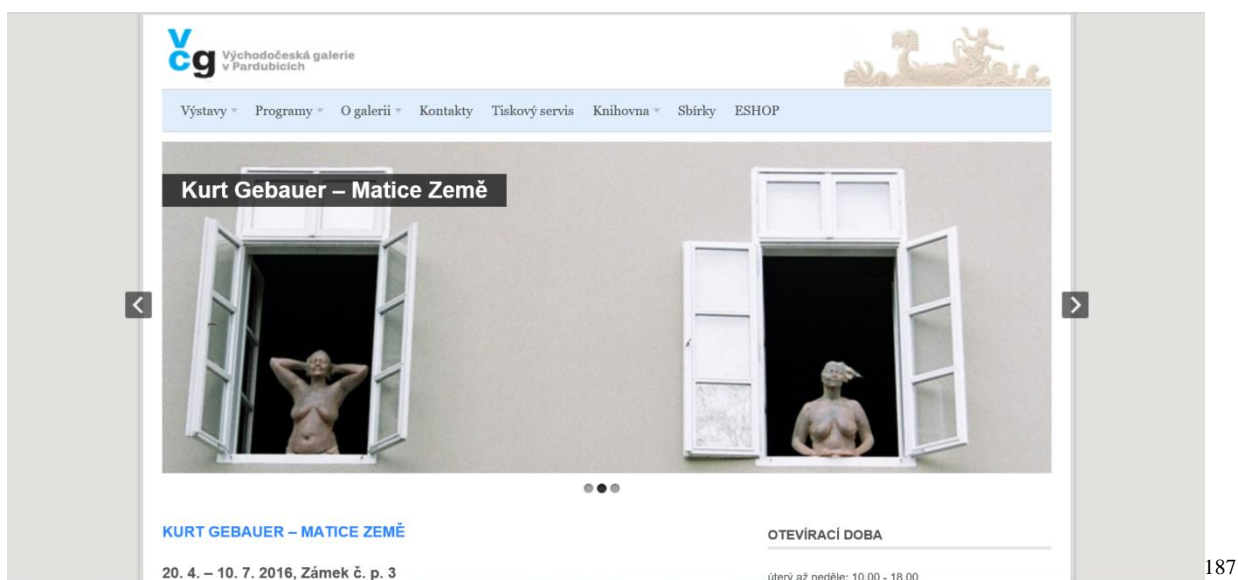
vcg Východočeská galerie v Pardubicích

Výstavy Programy O galerii Kontakty Tiskový servis Knihovna Sbírky ESHOP

Kurt Gebauer – Matice Země

KURT GEBAUER – MATICE ZEMĚ

20. 4. – 10. 7. 2016, Zámek č. p. 3

OTEVÍRACÍ DOBA

úterý až neděle: 10.00 - 18.00

187